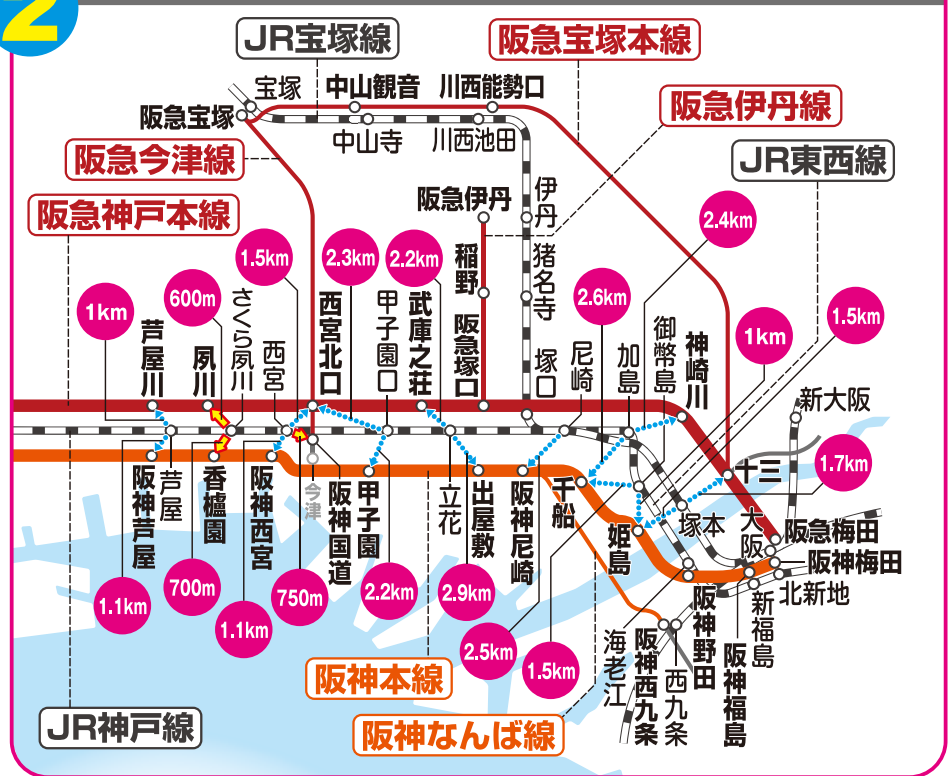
2

JR宝塚線

阪急宝塚本線

宝塚

中山観音

川西能勢口

阪急宝塚

中山寺

川西池田

阪急伊丹線

阪急今津線

JR東西線

阪急伊丹

伊丹

阪急神戸本線

2.4km

1.5km

2.3km

2.2km

稲野

猪名寺

600m

さくら夙川

1km

西宮北口

甲子園口

武庫之荘

阪急塚口

2.6km

塚口

尼崎

加島

御幣島

神崎川

1km

1.5km

芦屋川

夙川

西宮

新大阪

十三

1.7km

芦屋

阪神芦屋

香櫨園

阪神西宮

今津

阪神国道

甲子園

立花

出屋敷

阪神尼崎

千船

姫島

塚本

大阪

阪急梅田

阪神梅田

北新地

新福島

阪神福島

1.1km

700m

1.1km

750m

2.2km

2.9km

2.5km

1.5km

海老江

阪神野田

阪神西九条

西九条

阪神本線

阪神なんば線

JR神戸線